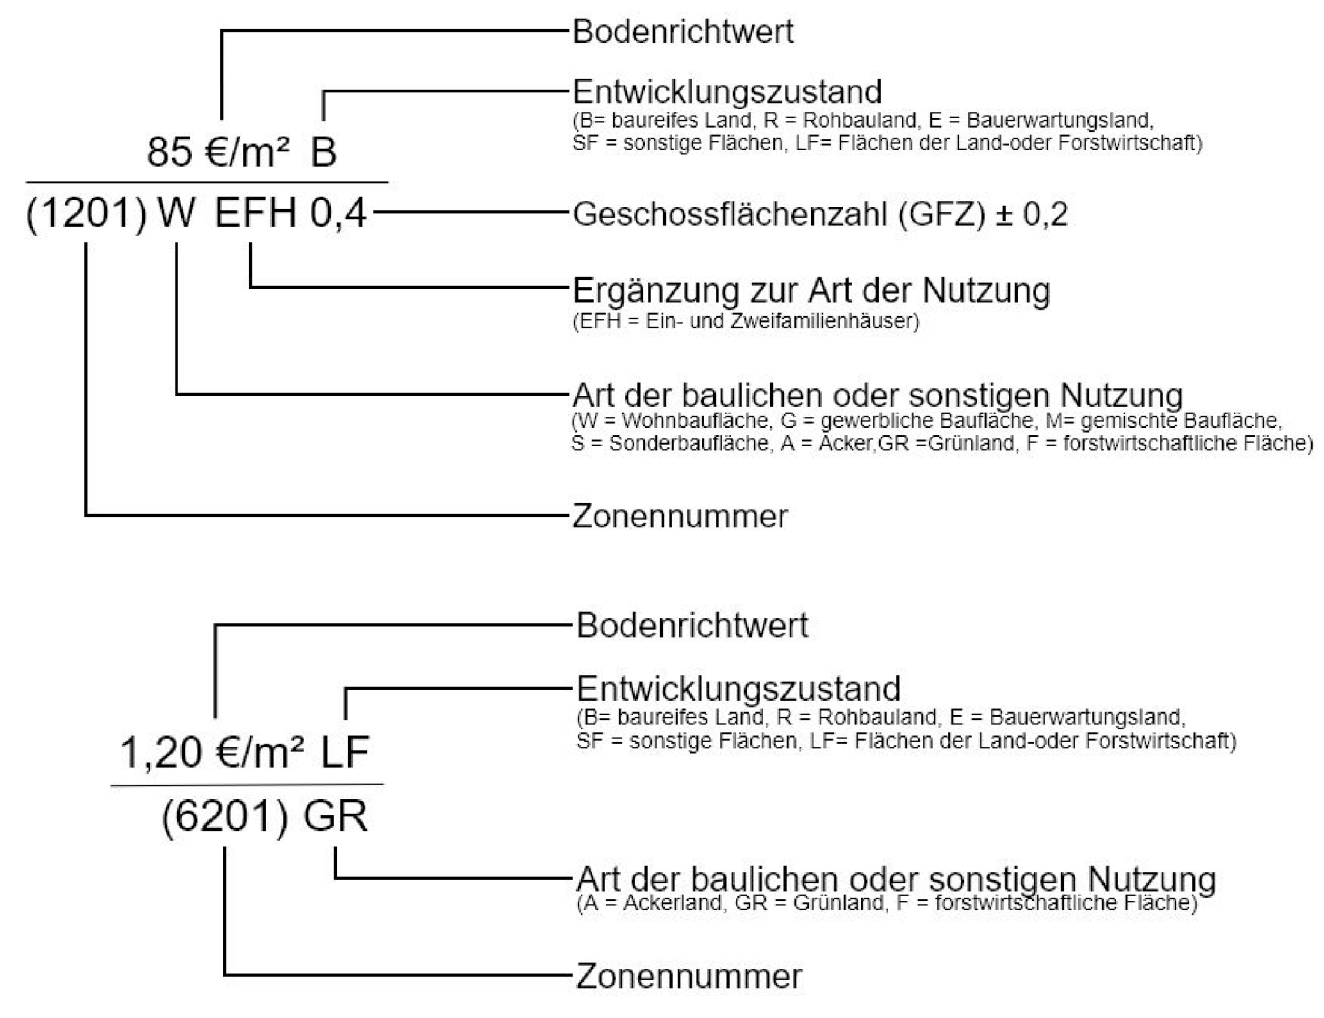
85 €/m² B
(1201) W EFH 0,4

Bodenrichtwert

Entwicklungszustand
(B= baureifes Land, R = Rohbauland, E = Bauerwartungsland, SF = sonstige Flächen, LF= Flächen der Land-oder Forstwirtschaft)

Geschossflächenzahl (GFZ) ± 0,2

Ergänzung zur Art der Nutzung
(EFH = Ein- und Zweifamilienhäuser)

Art der baulichen oder sonstigen Nutzung
(W = Wohnbaufläche, G = gewerbliche Baufläche, M= gemischte Baufläche, S = Sonderbaufläche, A = Acker,GR =Grünland, F = forstwirtschaftliche Fläche)

Zonennummer

1,20 €/m² LF
(6201) GR

Bodenrichtwert

Entwicklungszustand
(B= baureifes Land, R = Rohbauland, E = Bauerwartungsland, SF = sonstige Flächen, LF= Flächen der Land-oder Forstwirtschaft)

Art der baulichen oder sonstigen Nutzung
(A = Ackerland, GR = Grünland, F = forstwirtschaftliche Fläche)

Zonennummer